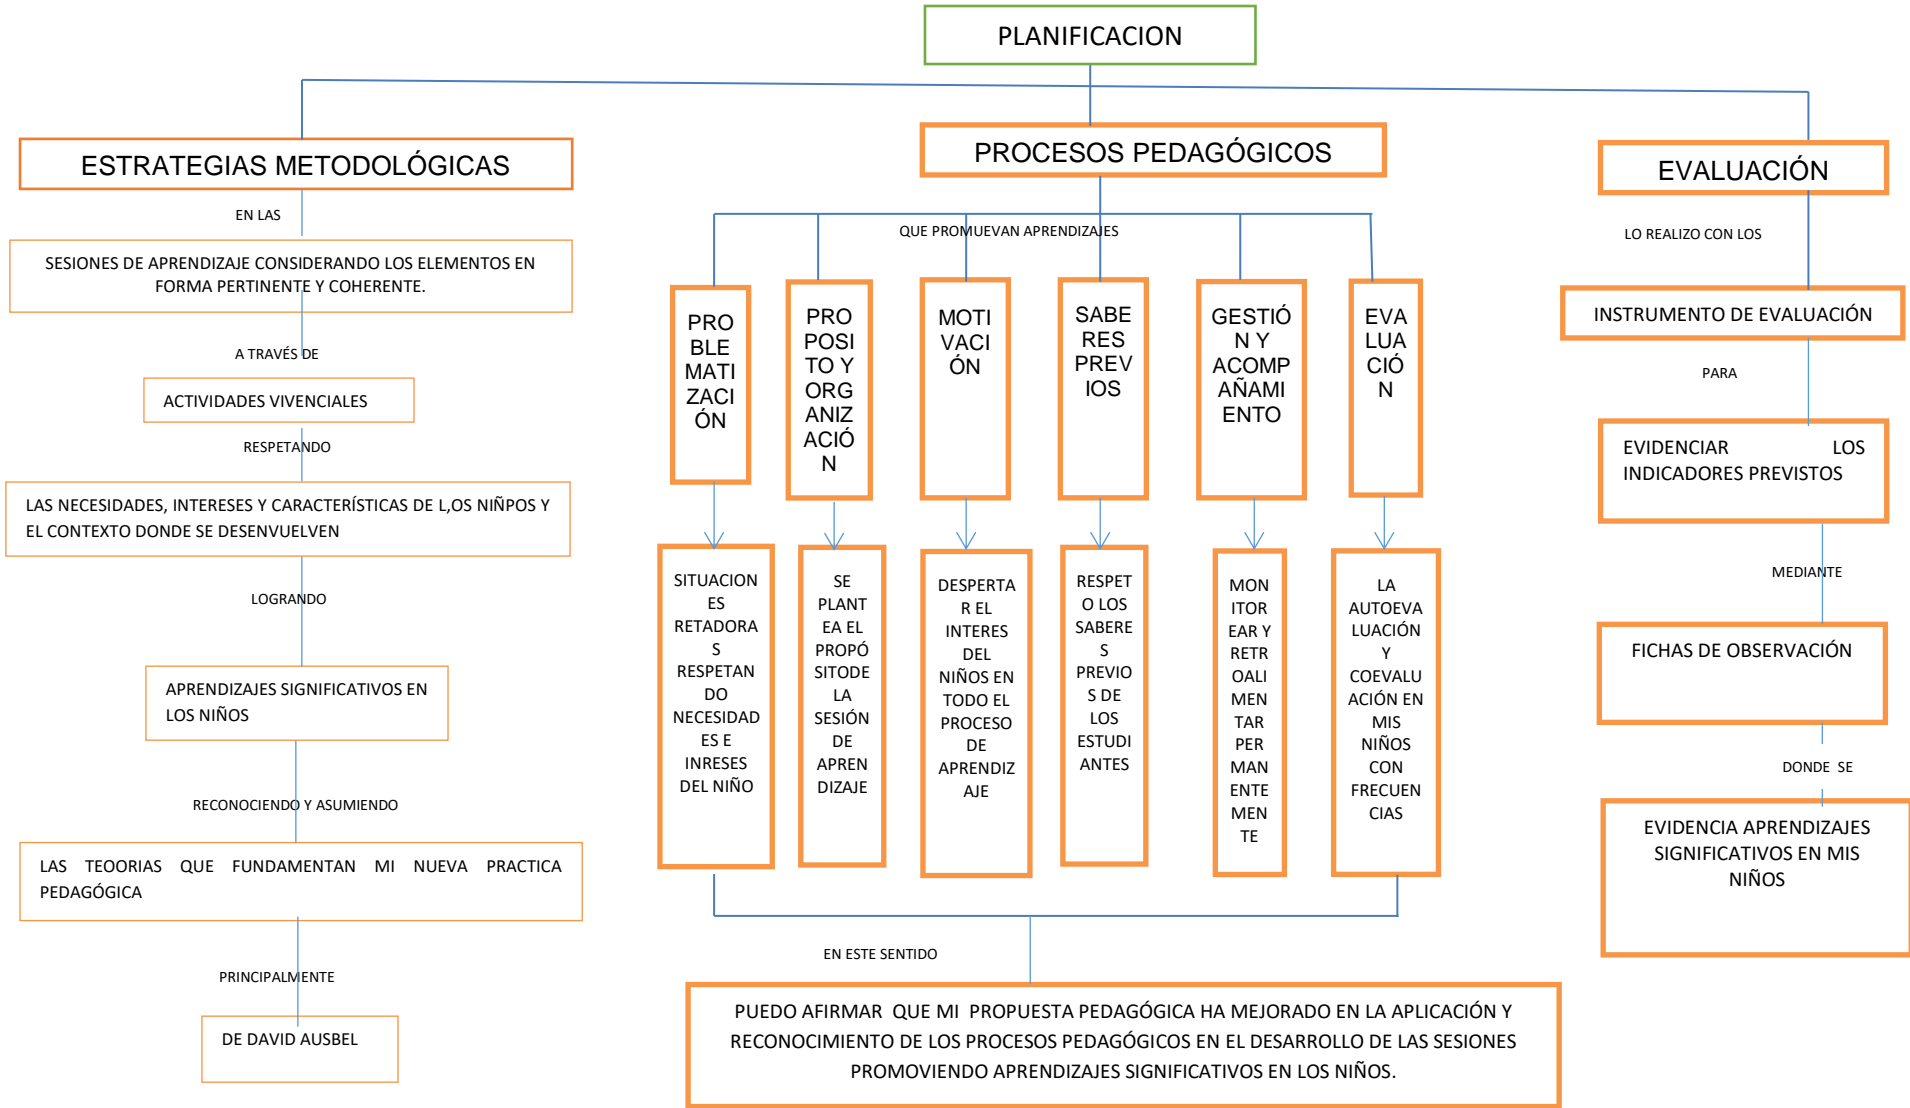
PLANIFICACION

ESTRATEGIAS METODOLÓGICAS

EN LAS

SESIONES DE APRENDIZAJE CONSIDERANDO LOS ELEMENTOS EN FORMA PERTINENTE Y COHERENTE.

A TRAVÉS DE

ACTIVIDADES VIVENCIALES

RESPETANDO

LAS NECESIDADES, INTERESES Y CARACTERÍSTICAS DE L,OS NIÑPOS Y EL CONTEXTO DONDE SE DESENVUELVEN

LOGRANDO

APRENDIZAJES SIGNIFICATIVOS EN LOS NIÑOS

RECONOCIENDO Y ASUMIENDO

LAS TEORIAS QUE FUNDAMENTAN MI NUEVA PRACTICA PEDAGÓGICA

PRINCIPALMENTE

DE DAVID AUSBEL

PROCESOS PEDAGÓGICOS

QUE PROMUEVAN APRENDIZAJES

PROBLEMATIZACIÓN

PROPOSITO Y ORGANIZACIÓN

MOTIVACIÓN

SABERES PREVIOS

GESTIÓN Y ACOMPAÑAMIENTO

EVALUACIÓN

SITUACIONES RETADORAS RESPETANDO NECESIDADES E INRESES DEL NIÑO

SE PLANTEA EL PROPÓSITODE LA SESIÓN DE APRENDIZAJE

DESPERTAR EL INTERES DEL NIÑOS EN TODO EL PROCESO DE APRENDIZAJE

RESPETO LOS SABERES PREVIOS DE LOS ESTUDIANTES

MONITOREAR Y RETROALIMENTAR PERMANENTEMENTE

LA AUTOEVALUACIÓN Y COEVALUACIÓN EN MIS NIÑOS CON FRECUENCIAS

EN ESTE SENTIDO

PUEDO AFIRMAR QUE MI PROPUESTA PEDAGÓGICA HA MEJORADO EN LA APLICACIÓN Y RECONOCIMIENTO DE LOS PROCESOS PEDAGÓGICOS EN EL DESARROLLO DE LAS SESIONES PROMOVIENDO APRENDIZAJES SIGNIFICATIVOS EN LOS NIÑOS.

EVALUACIÓN

LO REALIZO CON LOS

INSTRUMENTO DE EVALUACIÓN

PARA

EVIDENCIAR LOS INDICADORES PREVISTOS

MEDIANTE

FICHAS DE OBSERVACIÓN

DONDE SE

EVIDENCIA APRENDIZAJES SIGNIFICATIVOS EN MIS NIÑOS